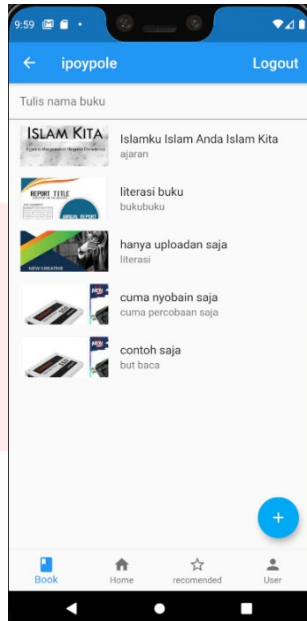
9:59

ipoypole

Logout

Tulis nama buku

ISLAM KITA

Islamku Islam Anda Islam Kita
ajaran

REPORT TITLE

ANNUAL REPORT

literasi buku
bukubuku

NEW CREATIVE

hanya uploadan saja
literasi

cuma nyobain saja
cuma percobaan saja

contoh saja
but baca

+

Book

Home

recomended

User